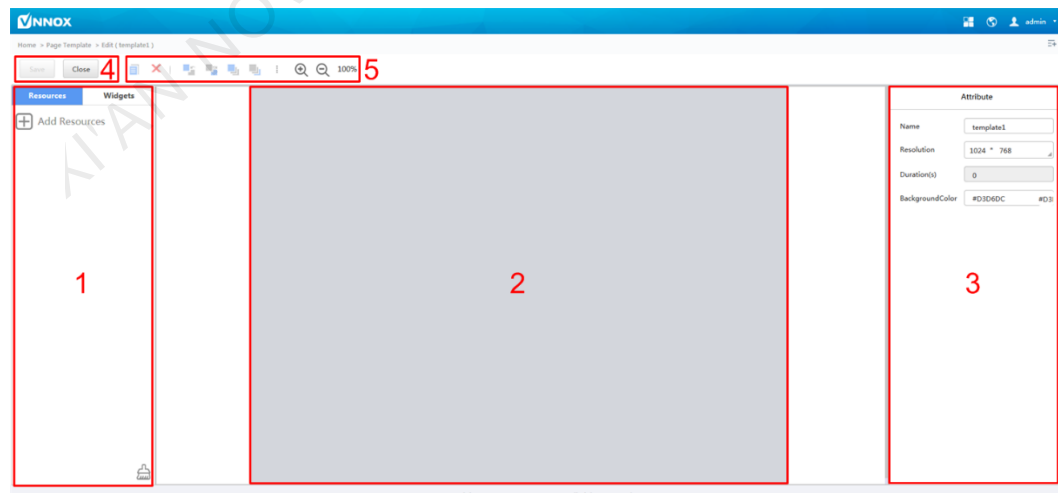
NOVA NNOX

admin

Home > Page Template > Edit ( template1 )

Save Close 4

100% 5

Resources Widgets

Add Resources

1

2

Attribute

Name template1

Resolution 1024 * 768

Duration(s) 0

BackgroundColor #D3D6DC #D3

3